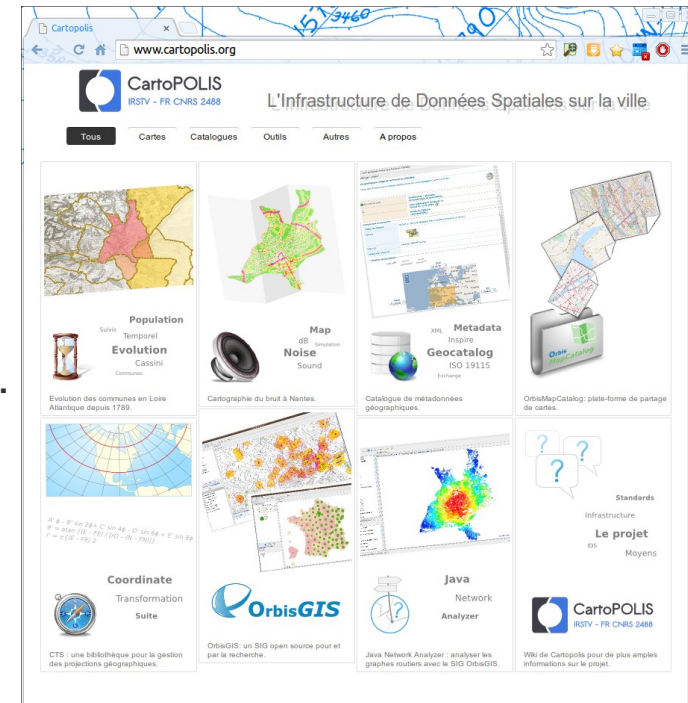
Cartopolis ×

www.cartopolis.org

CartoPOLIS
IRSTV - FR CNRS 2488

L'Infrastructure de Données Spatiales sur la ville

Tous | Cartes | Catalogues | Outils | Autres | A propos

Population
Suivis
Temporel
Evolution
Cassini
Communes

Evolution des communes en Loire Atlantique depuis 1789.

Map
dB
Simulation
Noise
Sound

Cartographie du bruit à Nantes.

XML
Metadata
Inspire
Geocatalog
ISO 19115
Exchange

Catalogue de métadonnées géographiques.

OrbisMapCatalog

OrbisMapCatalog: plate-forme de partage de cartes.

Coordinate
Transformation
Suite

CTS : une bibliothèque pour la gestion des projections géographiques.

OrbisGIS

OrbisGIS: un SIG open source pour et par la recherche.

Java
Network
Analyzer

Java Network Analyzer : analyser les graphes routiers avec le SIG OrbisGIS.

Standards
Infrastructure
Le projet
IDS
Moyens

CartoPOLIS
IRSTV - FR CNRS 2488

Wiki de Cartopolis pour de plus amples informations sur le projet.